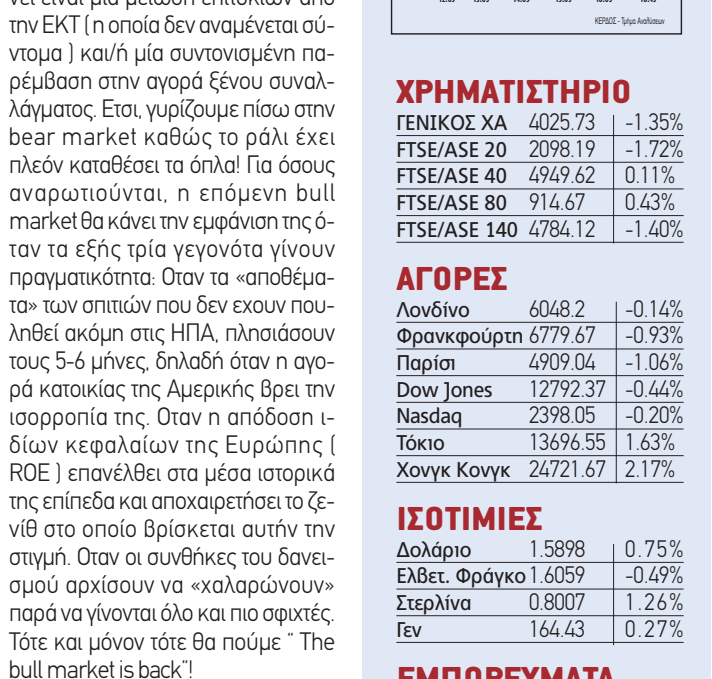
νει είναι μία μείωση επιτοκίων από την ΕΚΤ ( η οποία δεν αναμένεται σύντομα ) και/ή μία συντονισμένη παρέμβαση στην αγορά ξένου συναλλάγματος. Ετσι, γυρίζουμε πίσω στην bear market καθώς το ράλι έχει πλέον καταθέσει τα όπλα! Για όσους αναρωτιούνται, η επόμενη bull market θα κάνει την εμφάνιση της όταν τα εξής τρία γεγονότα γίνουν πραγματικότητα: Οταν τα «αποθέματα» των σπιτιών που δεν εχουν πουληθεί ακόμη στις ΗΠΑ, πλησιάσουν τους 5-6 μήνες, δηλαδή όταν η αγορά κατοικίας της Αμερικής βρει την ισορροπία της. Οταν η απόδοση ιδίων κεφαλαίων της Ευρώπης ( ROE ) επανέλθει στα μέσα ιστορικά της επίπεδα και αποχαιρετήσει το ζενίθ στο οποίο βρίσκεται αυτήν την στιγμή. Οταν οι συνθήκες του δανεισμού αρχίσουν να «χαλαρώνουν» παρά να γίνονται όλο και πιο σφιχτές. Τότε και μόνον τότε θα πούμε " The bull market is back"!

ΚΕΡΔΟΣ - Τμήμα Αναλύσεων

ΧΡΗΜΑΤΙΣΤΗΡΙΟ

| | | |
|---|---|---|
| ΓΕΝΙΚΟΣ ΧΑ | 4025.73 | -1.35% |
| FTSE/ASE 20 | 2098.19 | -1.72% |
| FTSE/ASE 40 | 4949.62 | 0.11% |
| FTSE/ASE 80 | 914.67 | 0.43% |
| FTSE/ASE 140 | 4784.12 | -1.40% |

ΑΓΟΡΕΣ

| | | |
|---|---|---|
| Λονδίνο | 6048.2 | -0.14% |
| Φρανκφούρτη | 6779.67 | -0.93% |
| Παρίσι | 4909.04 | -1.06% |
| Dow Jones | 12792.37 | -0.44% |
| Nasdaq | 2398.05 | -0.20% |
| Τόκιο | 13696.55 | 1.63% |
| Χονγκ Κονγκ | 24721.67 | 2.17% |

ΙΣΟΤΙΜΙΕΣ

| | | |
|---|---|---|
| Δολάριο | 1.5898 | 0.75% |
| Ελβετ. Φράγκο | 1.6059 | -0.49% |
| Στερλίνα | 0.8007 | 1.26% |
| Γεν | 164.43 | 0.27% |

ΕΜΠΟΡΕΥΜΑΤΑ